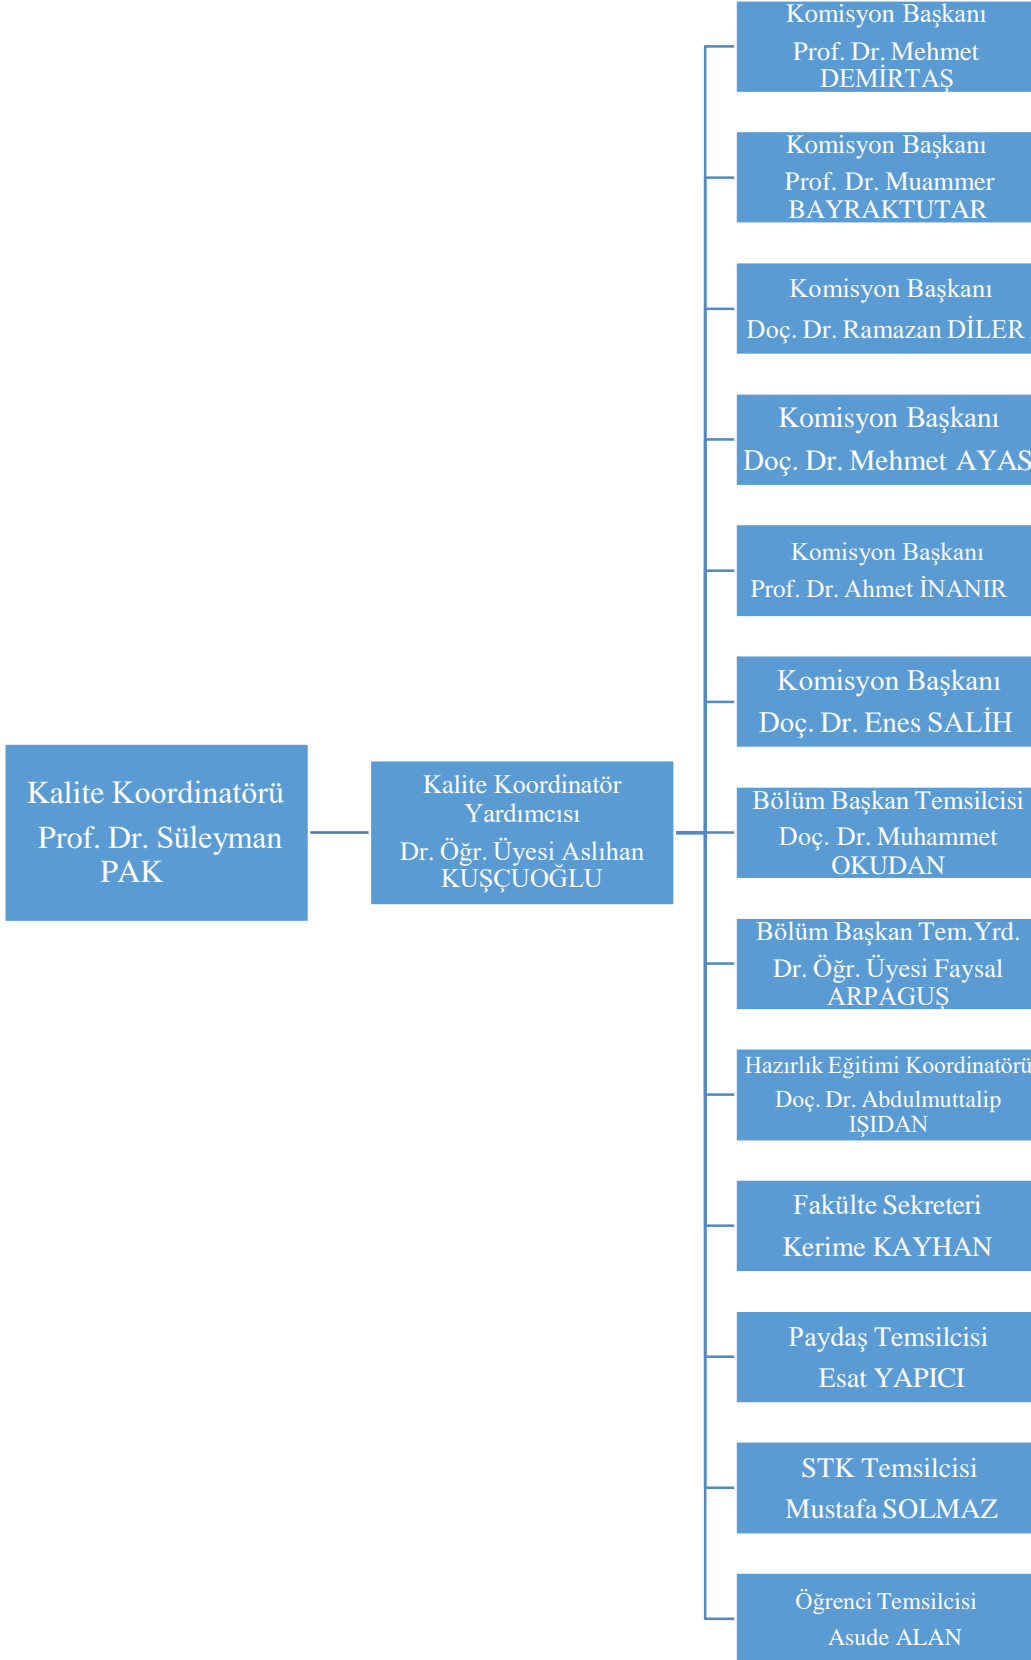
Kalite Koordinatörü
Prof. Dr. Süleyman PAK

Kalite Koordinatör Yardımcısı
Dr. Öğr. Üyesi Aslıhan KUŞÇUOĞLU

Komisyon Başkanı
Prof. Dr. Mehmet DEMİRTAŞ

Komisyon Başkanı
Prof. Dr. Muammer BAYRAKTUTAR

Komisyon Başkanı
Doç. Dr. Ramazan DİLER

Komisyon Başkanı
Doç. Dr. Mehmet AYAS

Komisyon Başkanı
Prof. Dr. Ahmet İNANIR

Komisyon Başkanı
Doç. Dr. Enes SALİH

Bölüm Başkan Temsilcisi
Doç. Dr. Muhammet OKUDAN

Bölüm Başkan Tem.Yrd.
Dr. Öğr. Üyesi Faysal ARPAGUŞ

Hazırlık Eğitimi Koordinatörü
Doç. Dr. Abdulmuttalip IŞIDAN

Fakülte Sekreteri
Kerime KAYHAN

Paydaş Temsilcisi
Esat YAPICI

STK Temsilcisi
Mustafa SOLMAZ

Öğrenci Temsilcisi
Asude ALAN